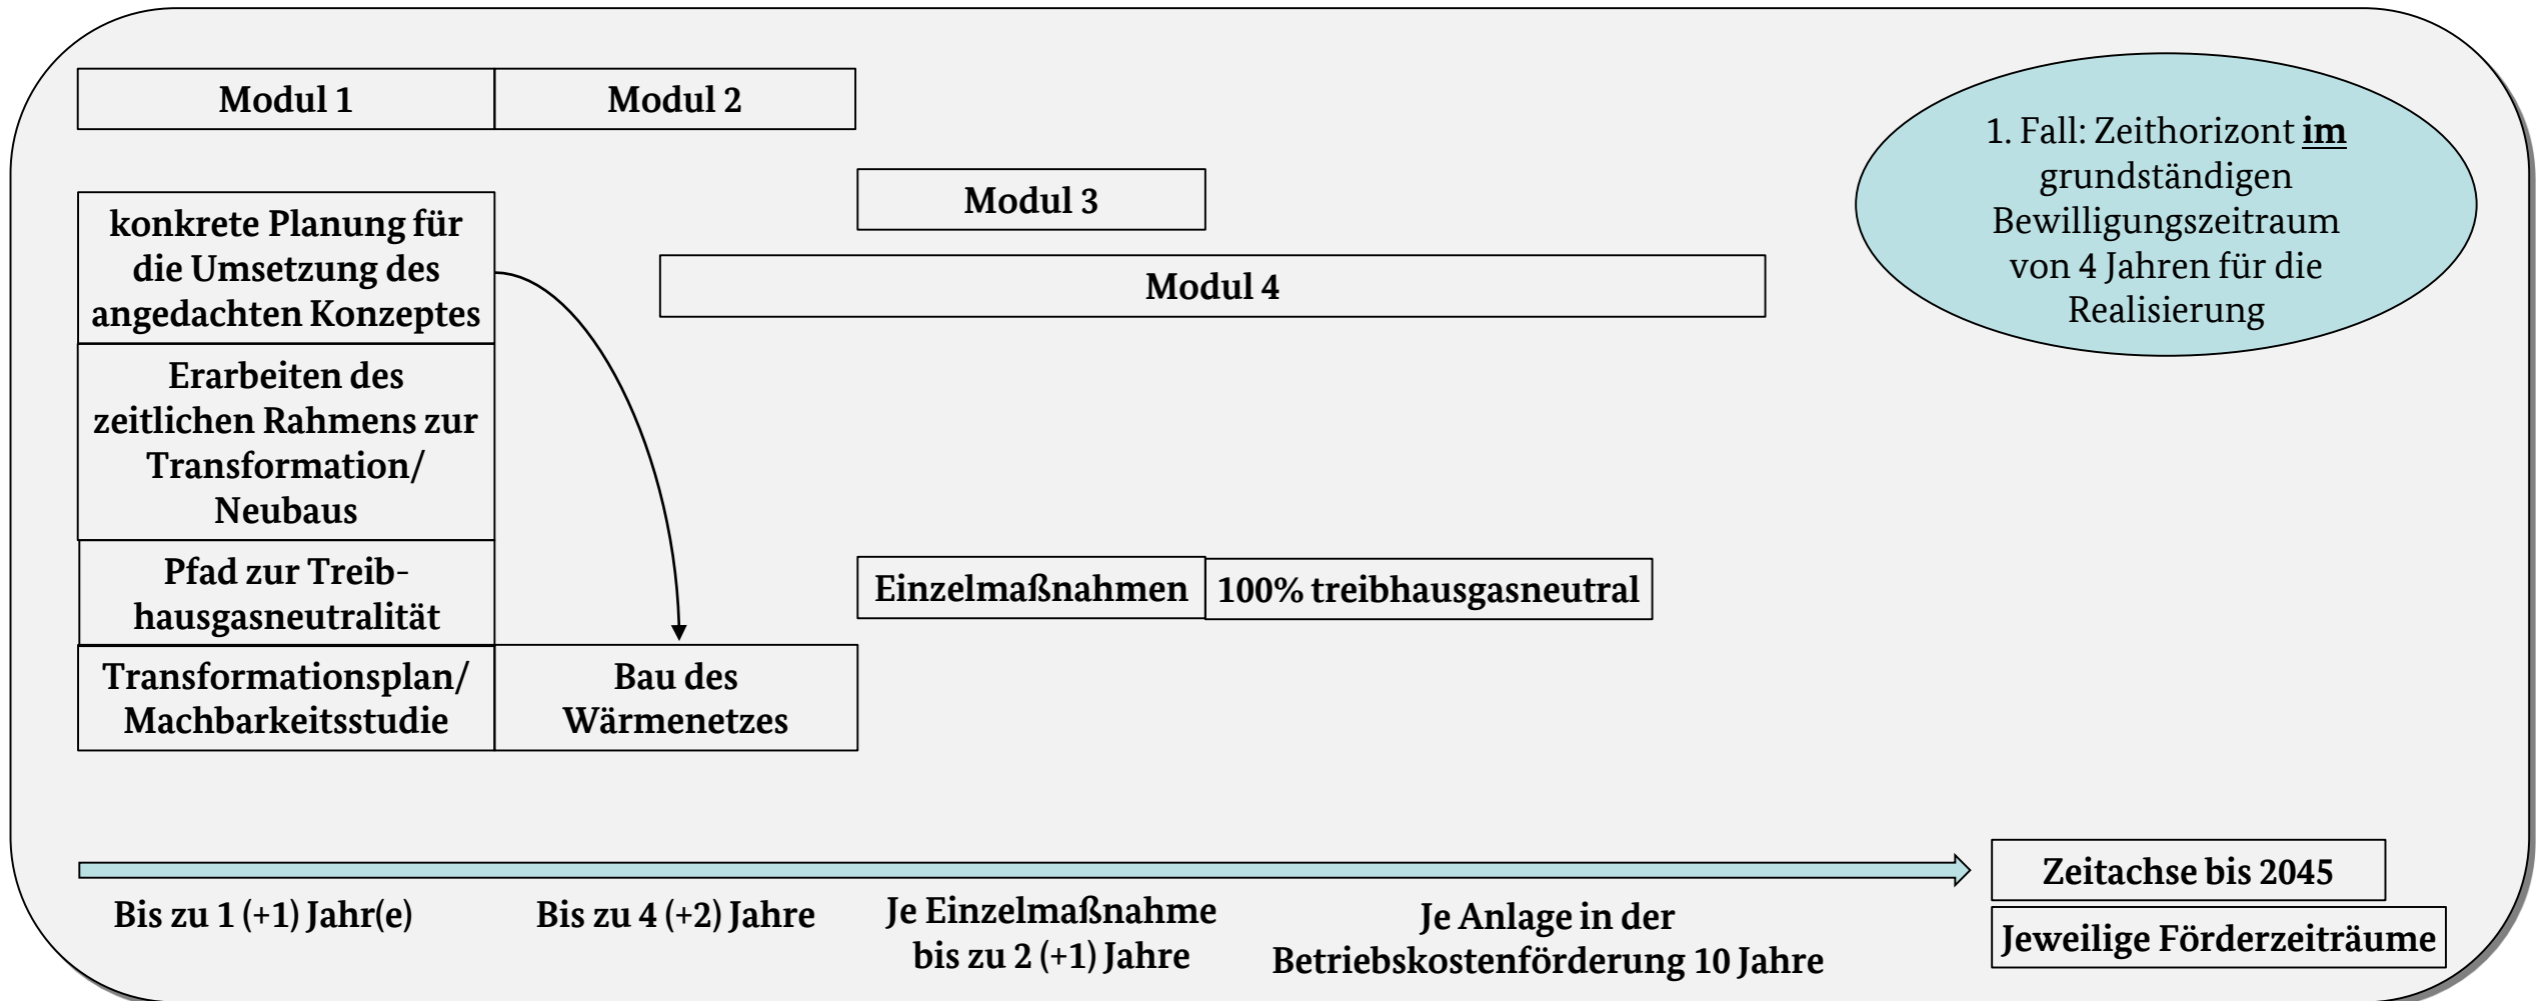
Modul 1

Modul 2

1. Fall: Zeithorizont **im** grundständigen Bewilligungszeitraum von 4 Jahren für die Realisierung

Modul 3

Modul 4

konkrete Planung für die Umsetzung des angedachten Konzeptes

Erarbeiten des zeitlichen Rahmens zur Transformation/ Neubaus

Pfad zur Treibhausgasneutralität

Einzelmaßnahmen

100% treibhausgasneutral

Transformationsplan/ Machbarkeitsstudie

Bau des Wärmenetzes

Zeitachse bis 2045

Bis zu 1 (+1) Jahr(e)

Bis zu 4 (+2) Jahre

Je Einzelmaßnahme bis zu 2 (+1) Jahre

Je Anlage in der Betriebskostenförderung 10 Jahre

Jeweilige Förderzeiträume